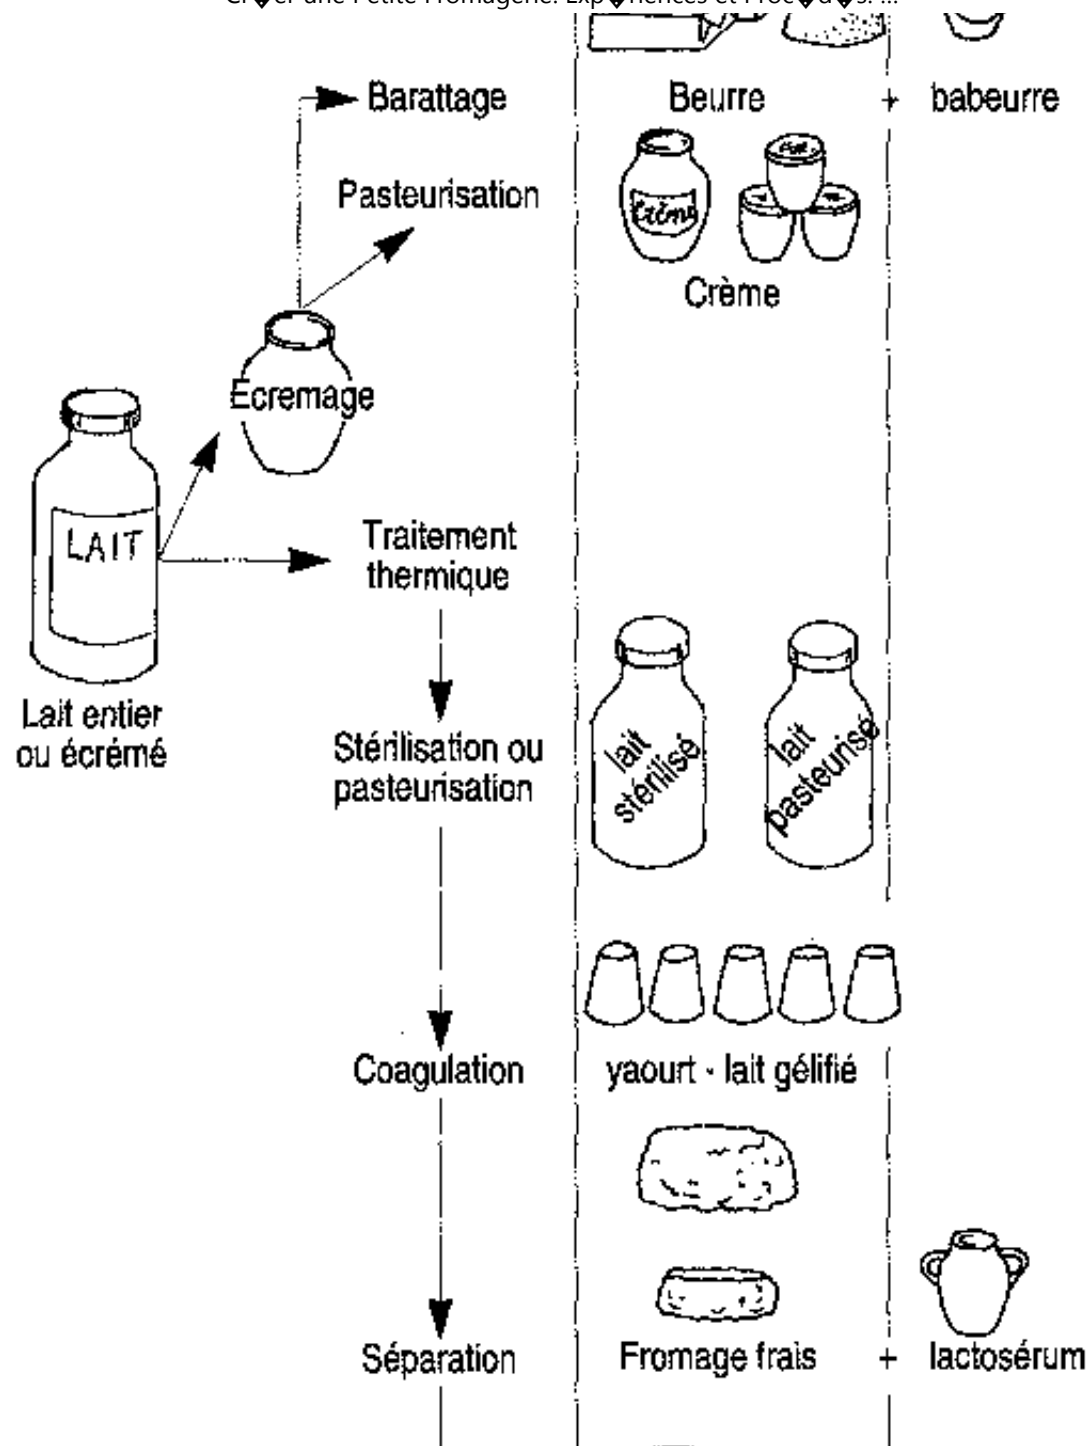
Cr�er une Petite Fromagerie: Exp�riences et Proc�d�s. ...

Barattage

Beurre + babeurre

Pasteurisation

Crème

Crème

Pot

Écremage

LAIT

Lait entier ou écrémé

Traitement thermique

Stérilisation ou pasteurisation

lait stérilisé

lait pasteurisé

Coagulation

yaourt - lait gélifié

Séparation

Fromage frais + lactosérum